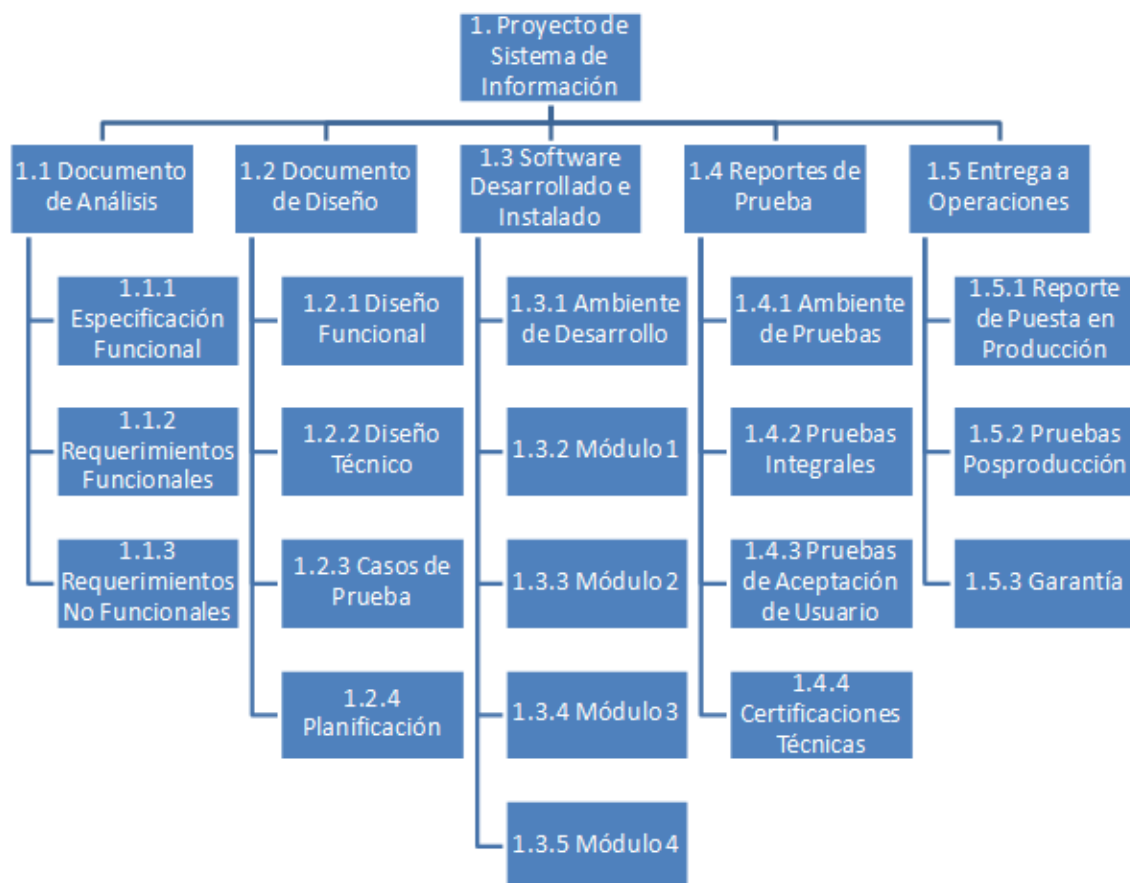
1. Proyecto de Sistema de Información

1.1 Documento de Análisis

1.1.1 Especificación Funcional

1.1.2 Requerimientos Funcionales

1.1.3 Requerimientos No Funcionales

1.2 Documento de Diseño

1.2.1 Diseño Funcional

1.2.2 Diseño Técnico

1.2.3 Casos de Prueba

1.2.4 Planificación

1.3 Software Desarrollado e Instalado

1.3.1 Ambiente de Desarrollo

1.3.2 Módulo 1

1.3.3 Módulo 2

1.3.4 Módulo 3

1.3.5 Módulo 4

1.4 Reportes de Prueba

1.4.1 Ambiente de Pruebas

1.4.2 Pruebas Integrales

1.4.3 Pruebas de Aceptación de Usuario

1.4.4 Certificaciones Técnicas

1.5 Entrega a Operaciones

1.5.1 Reporte de Puesta en Producción

1.5.2 Pruebas Posproducción

1.5.3 Garantía